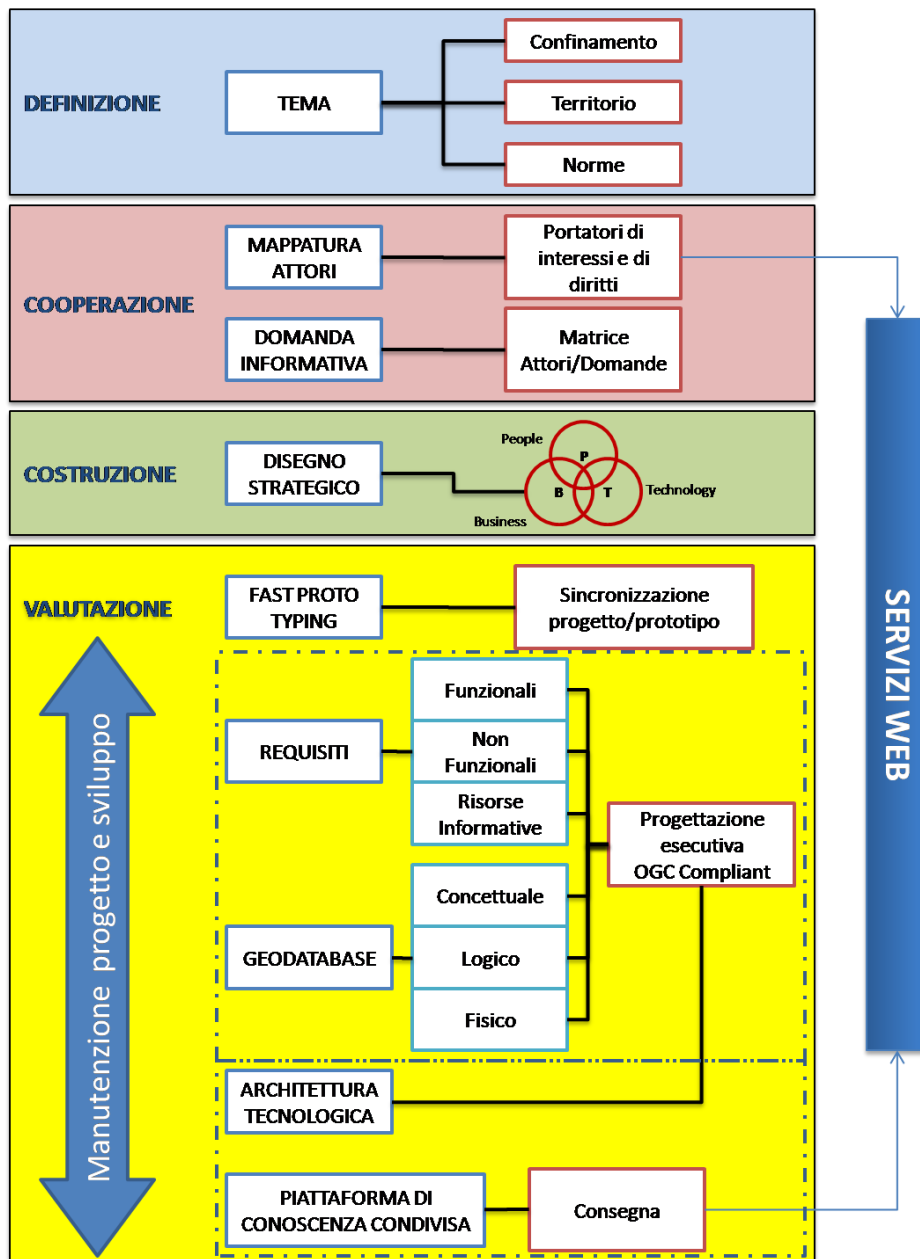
DEFINIZIONE

TEMA

Confinamento

Territorio

Norme

COOPERAZIONE

MAPPATURA ATTORI

Portatori di interessi e di diritti

DOMANDA INFORMATIVA

Matrice Attori/Domande

COSTRUZIONE

DISEGNO STRATEGICO

People

P

B

T

Technology

Business

VALUTAZIONE

FAST PROTO TYPING

Sincronizzazione progetto/prototipo

REQUISITI

Funzionali

Non Funzionali

Risorse Informative

Progettazione esecutiva OGC Compliant

GEODATABASE

Concettuale

Logico

Fisico

ARCHITETTURA TECNOLOGICA

PIATTAFORMA DI CONOSCENZA CONDIVISA

Consegna

Manutenzione progetto e sviluppo

SERVIZI WEB